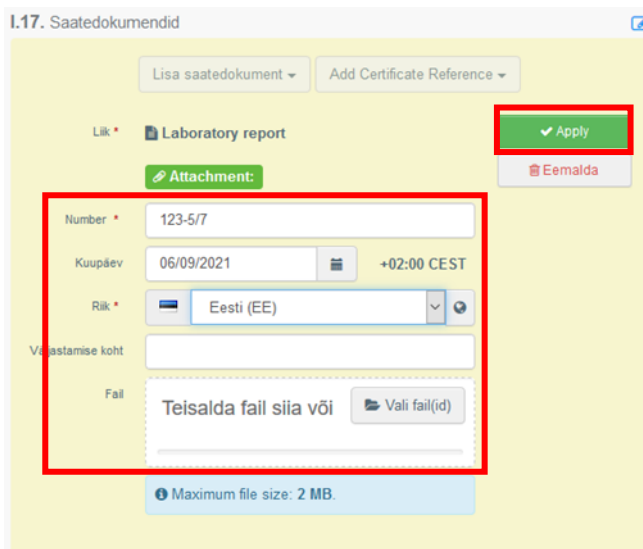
I.17. Saatedokumendid

Lisa saatedokument ▾ Add Certificate Reference ▾

Liik * Laboratory report

Apply

Eemalda

Attachment:

Number * 123-5/7

Kuupäev 06/09/2021 +02:00 CEST

Riik * Eesti (EE)

Väljastamise koht

Fail

Teisalda fail siia või Vali fail(id)

Maximum file size: 2 MB.